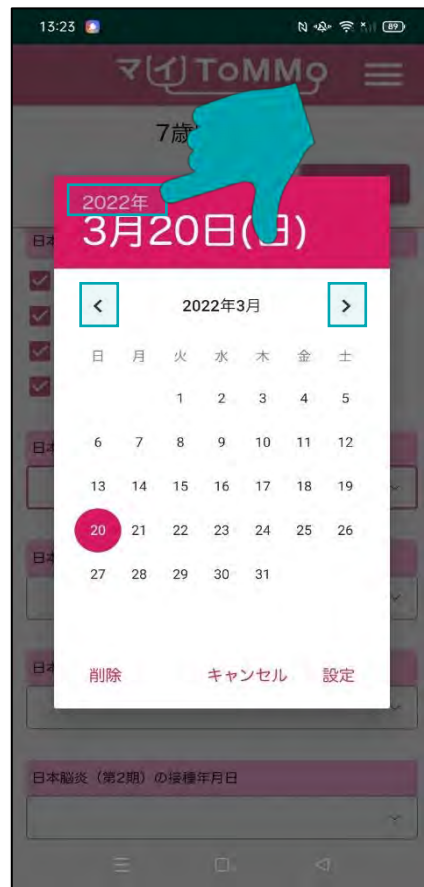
13:23

マ(イ) ToMMo

7歳

2022年
3月20日(日)

<
2022年3月
>

| 日 | 月 | 火 | 水 | 木 | 金 | 土 |
|---|---|---|---|---|---|---|
| | | 1 | 2 | 3 | 4 | 5 |
| 6 | 7 | 8 | 9 | 10 | 11 | 12 |
| 13 | 14 | 15 | 16 | 17 | 18 | 19 |
| 20 | 21 | 22 | 23 | 24 | 25 | 26 |
| 27 | 28 | 29 | 30 | 31 | | |

削除 キャンセル 設定

日本

日本

日本

日本

日本脳炎（第2期）の接種年月日